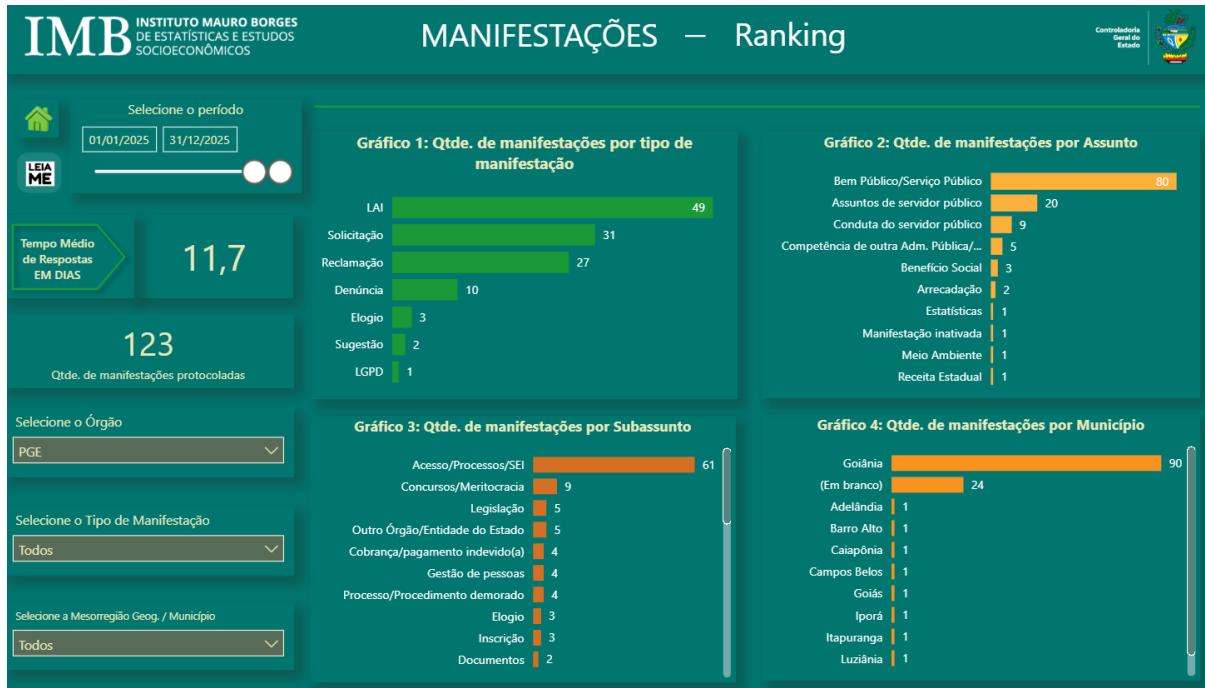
IMB INSTITUTO MAURO BORGES DE ESTATÍSTICAS E ESTUDOS SOCIOECONÔMICOS

MANIFESTAÇÕES — Ranking

Controladoria Geral do Estado

Selecione o período

01/01/2025 31/12/2025

LEIA ME

Tempo Médio de Respostas EM DIAS

11,7

123

Qtde. de manifestações protocoladas

Selecione o Órgão

PGE

Selecione o Tipo de Manifestação

Todos

Selecione a Mesorregião Geog. / Município

Todos

Gráfico 1: Qtde. de manifestações por tipo de manifestação

| | |
|---|---|
| LAI | 49 |
| Solicitação | 31 |
| Reclamação | 27 |
| Denúncia | 10 |
| Elogio | 3 |
| Sugestão | 2 |
| LGPD | 1 |

Gráfico 2: Qtde. de manifestações por Assunto

| | |
|---|---|
| Bem Público/Serviço Público | 80 |
| Assuntos de servidor público | 20 |
| Conduta do servidor público | 9 |
| Competência de outra Adm. Pública/... | 5 |
| Benefício Social | 3 |
| Arrecadação | 2 |
| Estatísticas | 1 |
| Manifestação inativada | 1 |
| Meio Ambiente | 1 |
| Receita Estadual | 1 |

Gráfico 3: Qtde. de manifestações por Subassunto

| | |
|---|---|
| Acesso/Processos/SEI | 61 |
| Concursos/Meritocracia | 9 |
| Legislação | 5 |
| Outro Órgão/Entidade do Estado | 5 |
| Cobrança/pagamento indevido(a) | 4 |
| Gestão de pessoas | 4 |
| Processo/Procedimento demorado | 4 |
| Elogio | 3 |
| Inscrição | 3 |
| Documentos | 2 |

Gráfico 4: Qtde. de manifestações por Município

| | |
|---|---|
| Goiânia | 90 |
| (Em branco) | 24 |
| Adelândia | 1 |
| Barro Alto | 1 |
| Caiapônia | 1 |
| Campos Belos | 1 |
| Goiás | 1 |
| Iporá | 1 |
| Itapuranga | 1 |
| Luziânia | 1 |